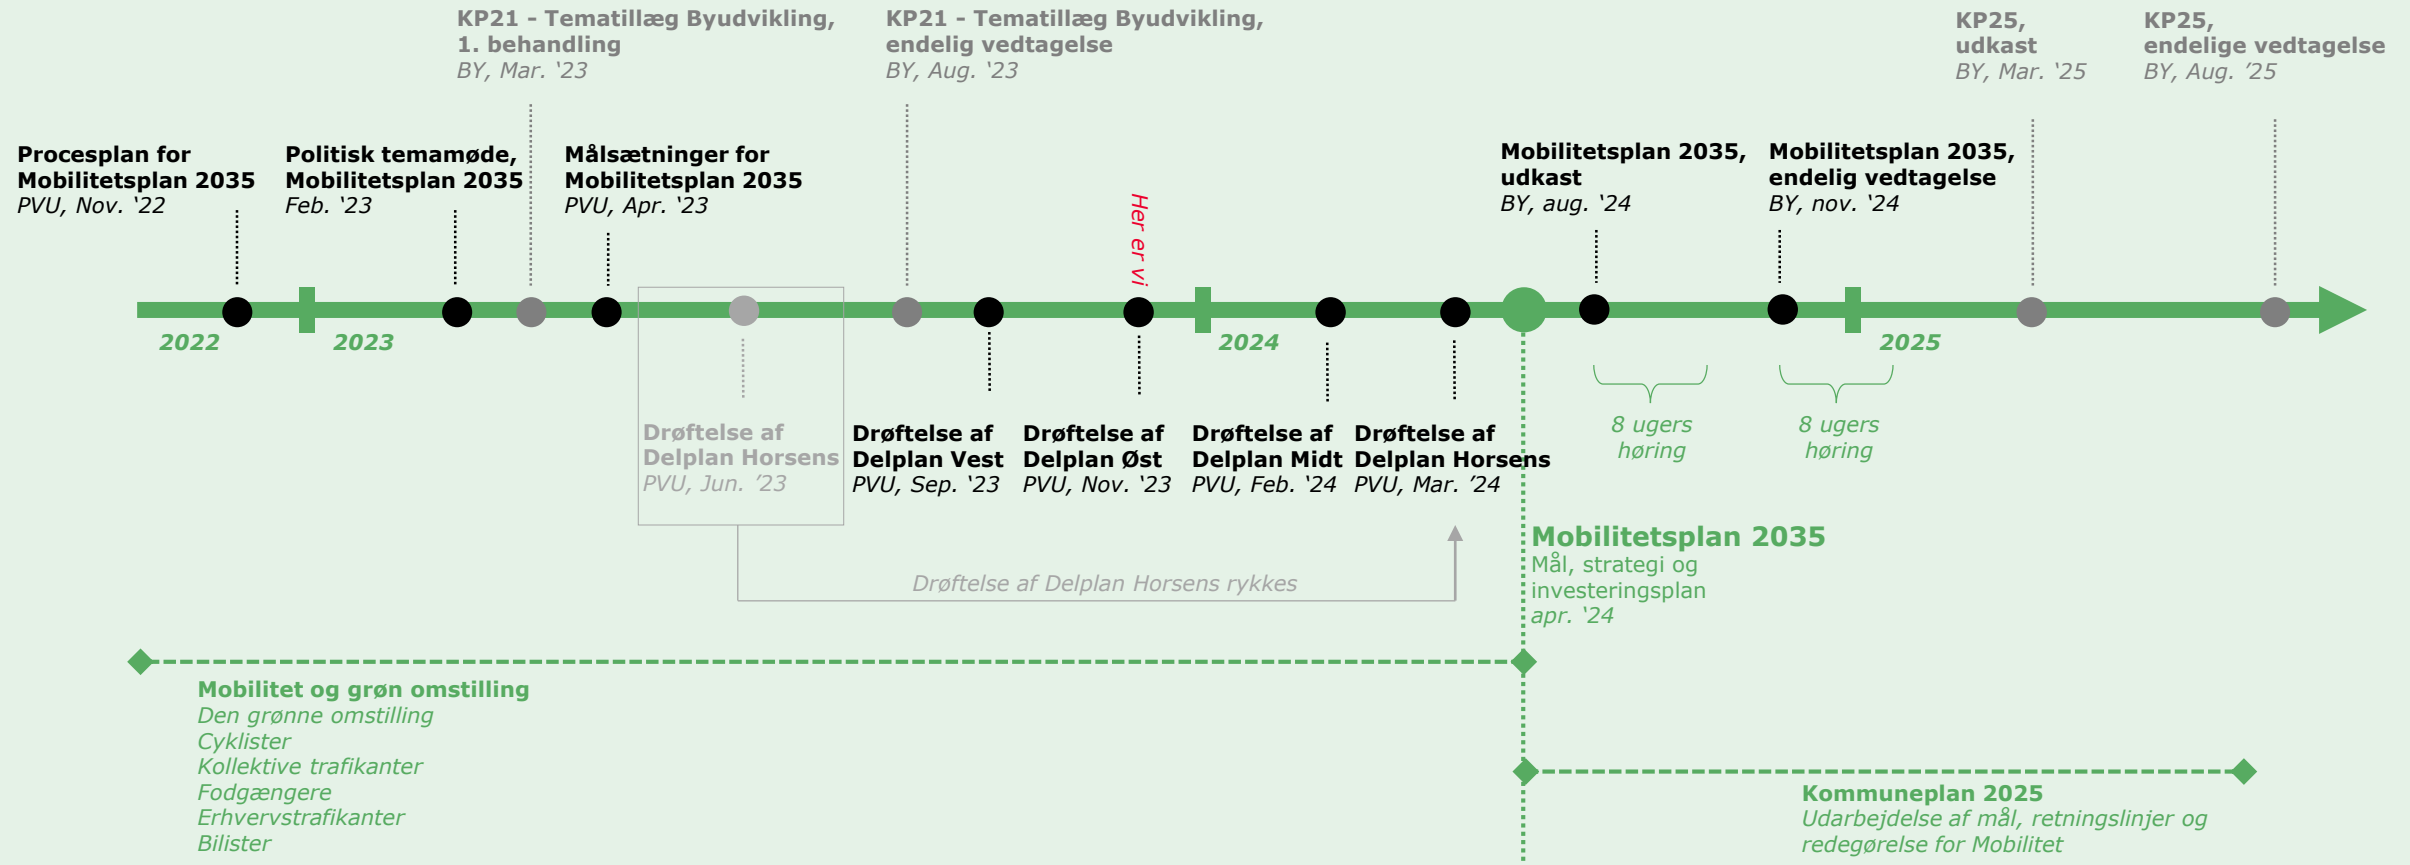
KP21 - Tematillæg Byudvikling, 1. behandling
BY, Mar. ‘23

KP21 - Tematillæg Byudvikling, endelig vedtagelse
BY, Aug. ‘23

KP25, udkast
BY, Mar. ‘25

KP25, endelige vedtagelse
BY, Aug. ’25

Procesplan for Mobilitetsplan 2035
PVU, Nov. ‘22

Politisk temamøde, Mobilitetsplan 2035
Feb. ‘23

Målsætninger for Mobilitetsplan 2035
PVU, Apr. ‘23

Her er vi

Mobilitetsplan 2035, udkast
BY, aug. ‘24

Mobilitetsplan 2035, endelig vedtagelse
BY, nov. ‘24

2022

2023

2024

2025

8 ugers høring

8 ugers høring

Drøftelse af Delplan Horsens
PVU, Jun. ‘23

Drøftelse af Delplan Vest
PVU, Sep. ‘23

Drøftelse af Delplan Øst
PVU, Nov. ‘23

Drøftelse af Delplan Midt
PVU, Feb. ‘24

Drøftelse af Delplan Horsens
PVU, Mar. ’24

Mobilitetsplan 2035
Mål, strategi og investeringsplan
apr. ‘24

Drøftelse af Delplan Horsens rykkes

Mobilitet og grøn omstilling
Den grønne omstilling
Cyklister
Kollektive trafikanter
Fodgængere
Erhvervstrafikanter
Bilister

Kommuneplan 2025
Udarbejdelse af mål, retningslinjer og redegørelse for Mobilitet